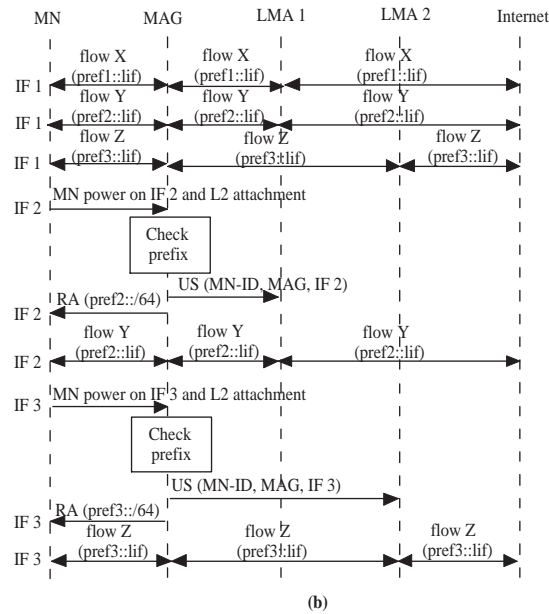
MN MAG LMA 1 LMA 2 Internet

IF 1 flow X (pref1::Iif) flow X (pref1::Iif) flow X (pref1::Iif)

IF 1 flow Y (pref2::Iif) flow Y (pref2::Iif) flow Y (pref2::Iif)

IF 1 flow Z (pref3::Iif) flow Z (pref3::Iif) flow Z (pref3::Iif)

IF 2 MN power on IF 2 and L2 attachment

Check prefix

US (MN-ID, MAG, IF 2)

IF 2 RA (pref2::/64)

IF 2 flow Y (pref2::Iif) flow Y (pref2::Iif) flow Y (pref2::Iif)

IF 3 MN power on IF 3 and L2 attachment

Check prefix

US (MN-ID, MAG, IF 3)

IF 3 RA (pref3::/64)

IF 3 flow Z (pref3::Iif) flow Z (pref3::Iif) flow Z (pref3::Iif)

(b)